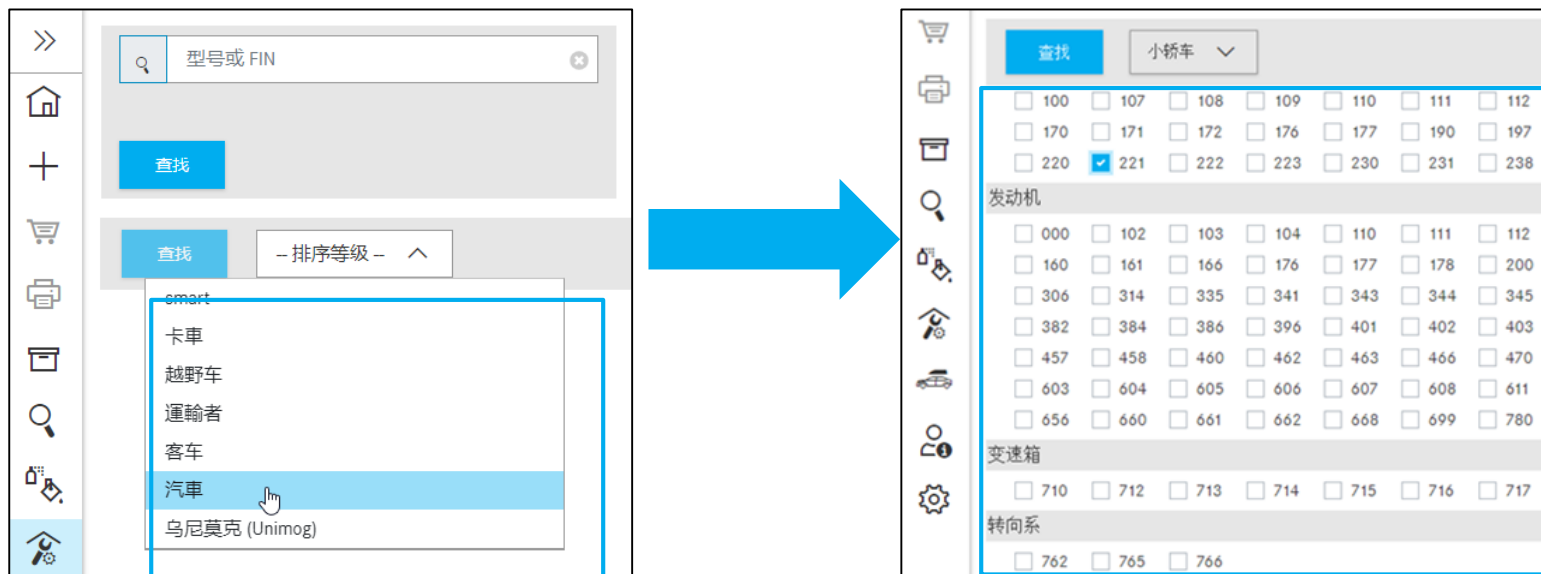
型号或 FIN

查找

查找

-- 排序等级 --

smart
卡車
越野车
運輸者
客车
汽車
乌尼莫克 (Unimog)

查找

小轿车

| 100 | 107 | 108 | 109 | 110 | 111 | 112 |
|---|---|---|---|---|---|---|
| 170 | 171 | 172 | 176 | 177 | 190 | 197 |
| 220 | 221 | 222 | 223 | 230 | 231 | 238 |

发动机

| 000 | 102 | 103 | 104 | 110 | 111 | 112 |
|---|---|---|---|---|---|---|
| 160 | 161 | 166 | 176 | 177 | 178 | 200 |
| 306 | 314 | 335 | 341 | 343 | 344 | 345 |
| 382 | 384 | 386 | 396 | 401 | 402 | 403 |
| 457 | 458 | 460 | 462 | 463 | 466 | 470 |
| 603 | 604 | 605 | 606 | 607 | 608 | 611 |
| 656 | 660 | 661 | 662 | 668 | 699 | 780 |

变速箱

| 710 | 712 | 713 | 714 | 715 | 716 | 717 |
|---|---|---|---|---|---|---|

转向系

762 765 766